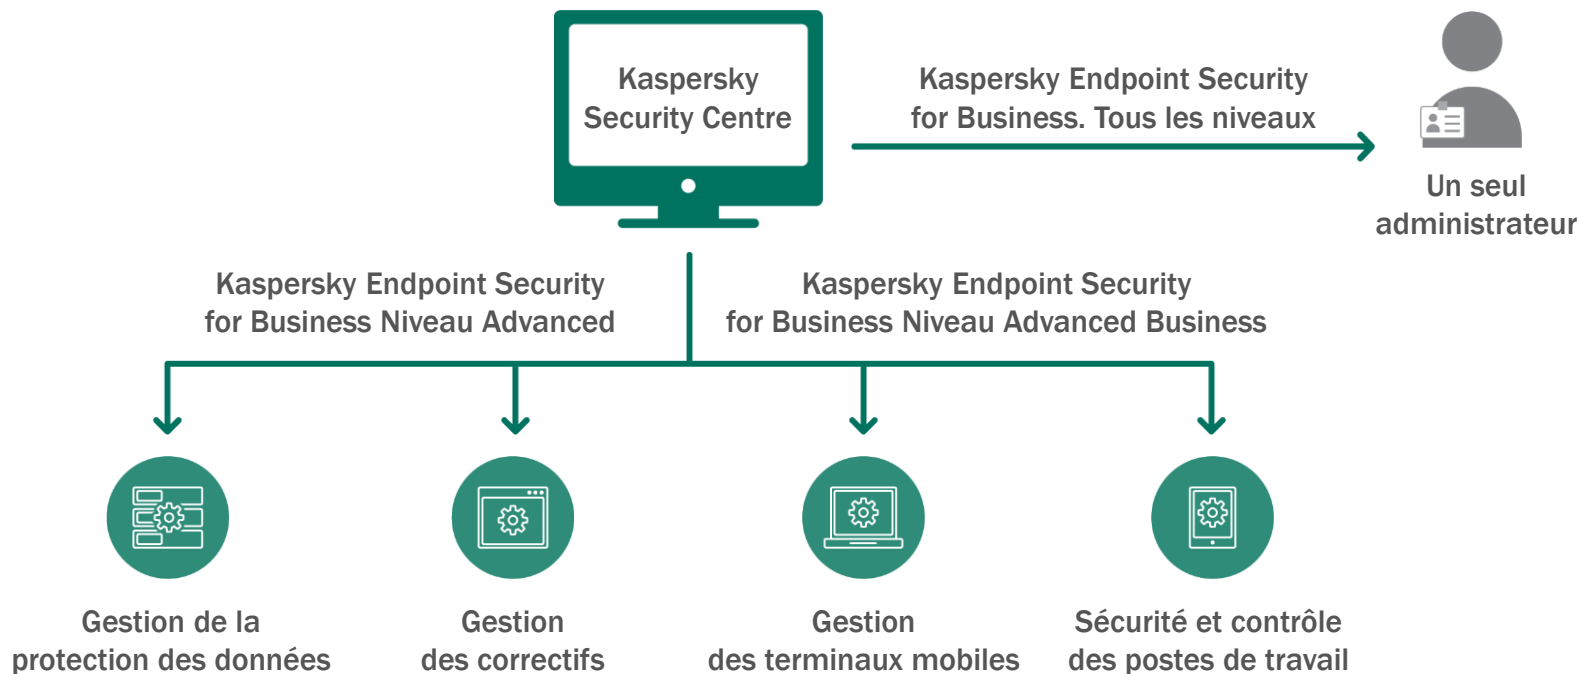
Kaspersky Security Centre

Kaspersky Endpoint Security for Business. Tous les niveaux

Un seul administrateur

Kaspersky Endpoint Security for Business Niveau Advanced

Kaspersky Endpoint Security for Business Niveau Advanced Business

Gestion de la protection des données

Gestion des correctifs

Gestion des terminaux mobiles

Sécurité et contrôle des postes de travail